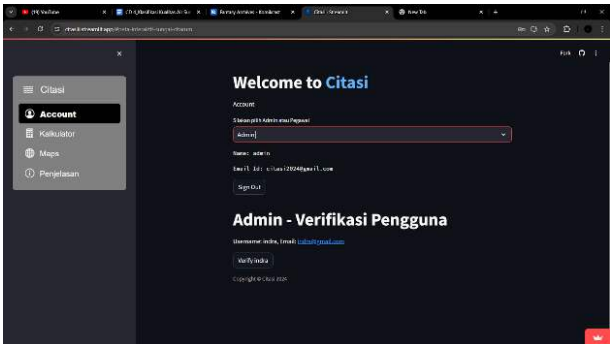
(11) YouTube
Citasi · Streamlit
New Tab

Fork

×

Citasi
Account
Kalkulator
Maps
Penjelasan

Welcome to Citasi

Account

Silakan pilih Admin atau Pegawai

Admin

Name: admin

Email id: citasi2024@gmail.com

Sign Out

Admin - Verifikasi Pengguna

Username: indra, Email: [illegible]

Verify indra

Copyright © Citasi 2024